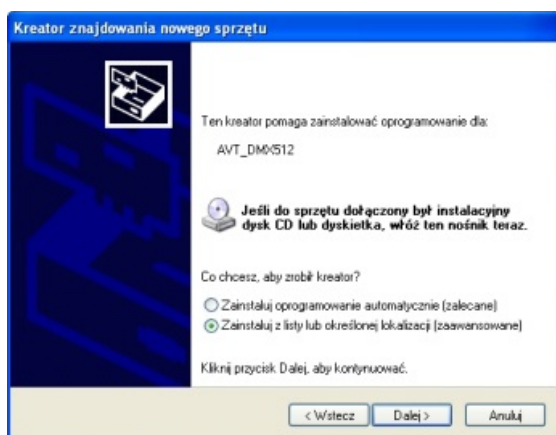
Kreator znajdowania nowego sprzętu

Ten kreator pomaga zainstalować oprogramowanie dla:

AVT_DMX512

Jeśli do sprzętu dołączony był instalacyjny dysk CD lub dyskietka, włóż ten nośnik teraz.

Co chcesz, aby zrobił kreator?

Zainstaluj oprogramowanie automatycznie (zalecane)

Zainstaluj z listy lub określonej lokalizacji (zaawansowane)

Kliknij przycisk Dalej, aby kontynuować.

< Wstecz | Dalej > | Anuluj